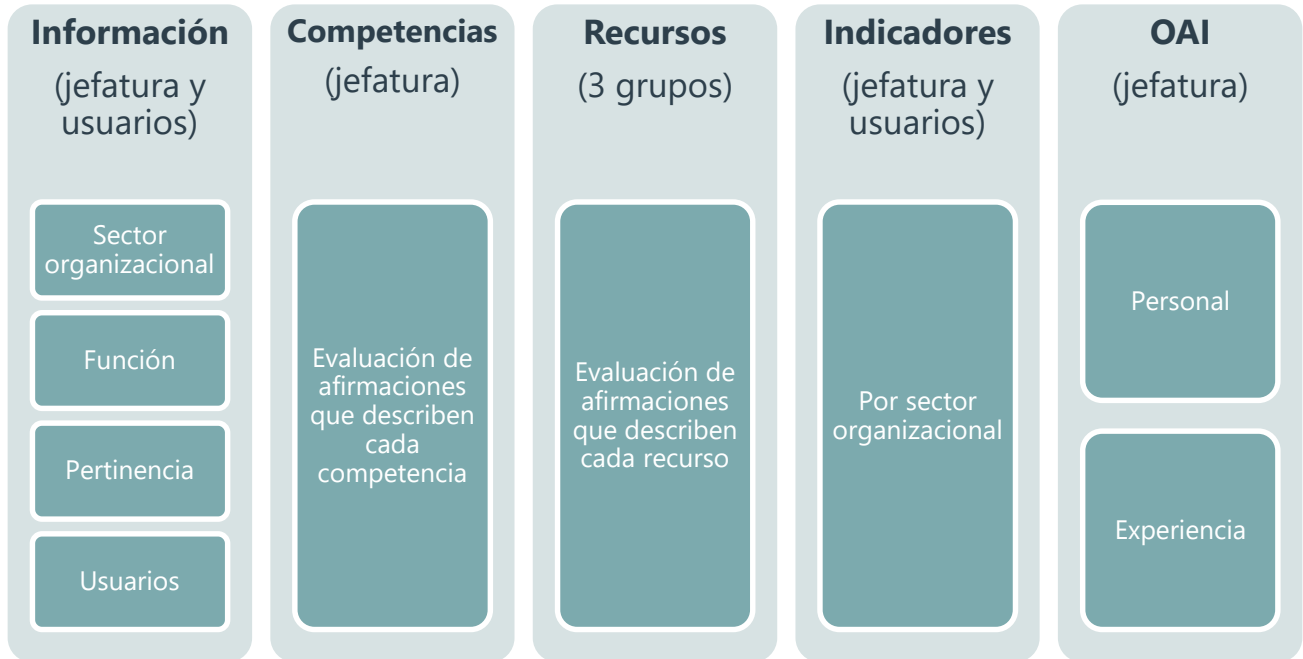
Información
(jefatura y usuarios)

Sector organizacional

Función

Pertinencia

Usuarios

Competencias
(jefatura)

Evaluación de afirmaciones que describen cada competencia

Recursos
(3 grupos)

Evaluación de afirmaciones que describen cada recurso

Indicadores
(jefatura y usuarios)

Por sector organizacional

OAI
(jefatura)

Personal

Experiencia